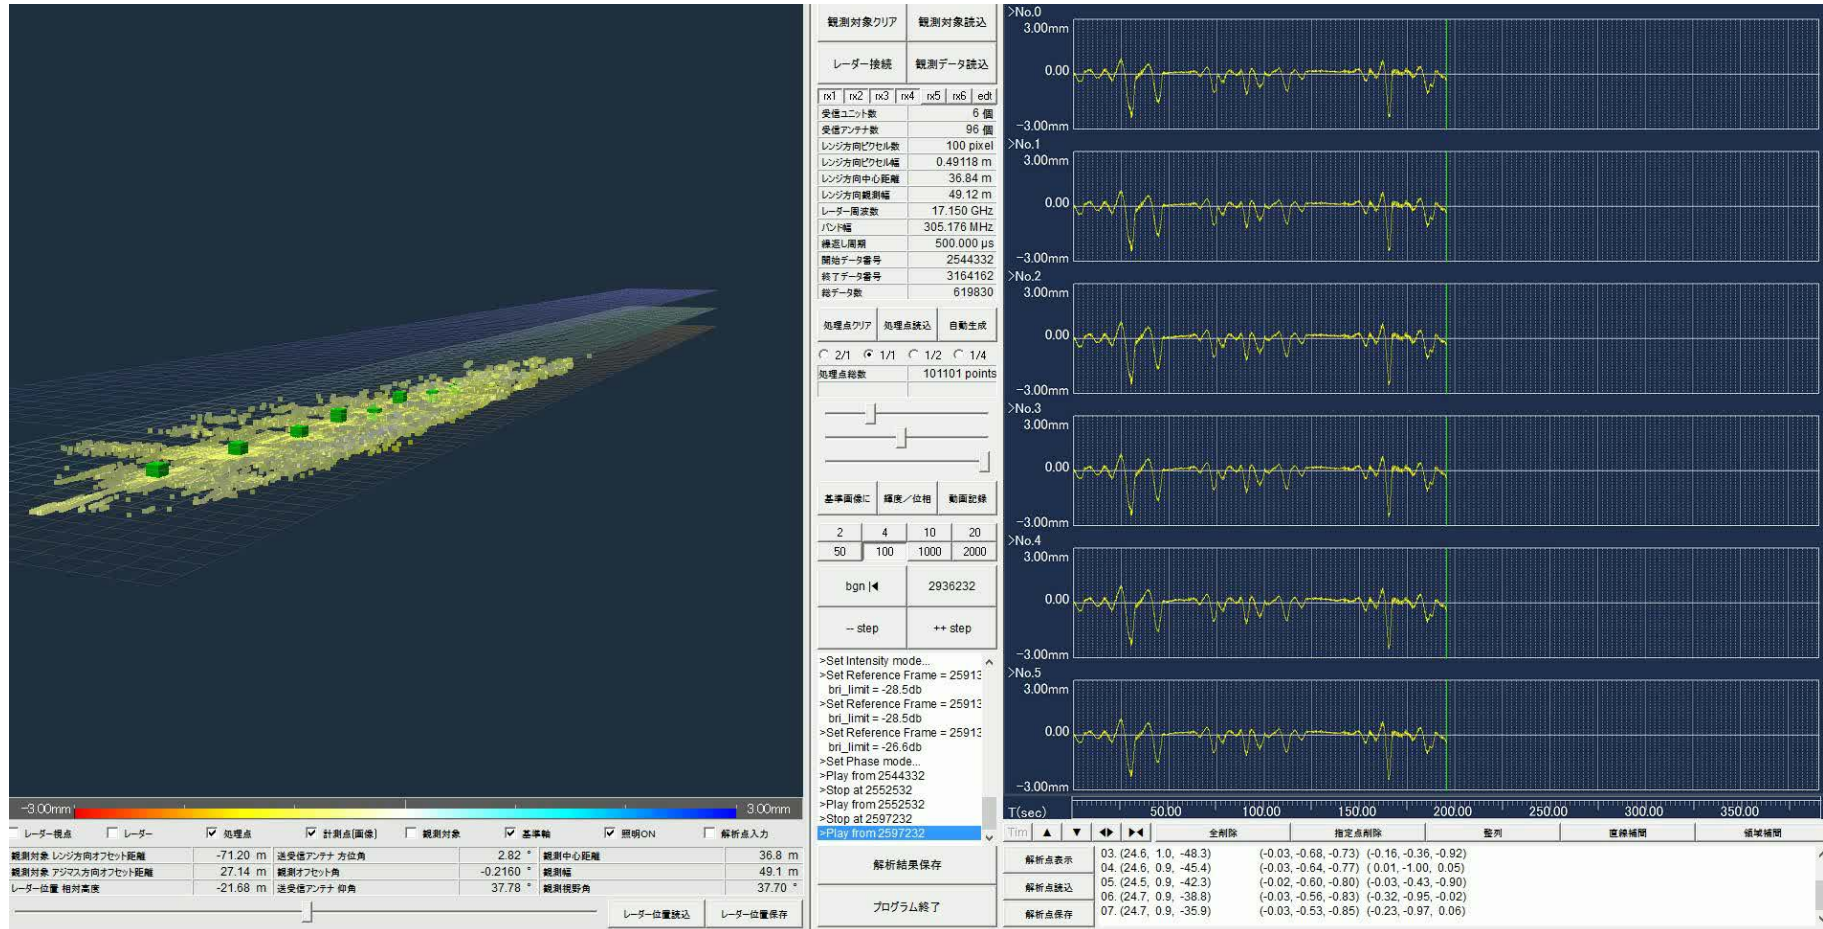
-3.00mm
3.00mm

レーダー視点 レーダー ☑ 処理点 ☑ 計測点(画像) 観測対象 ☑ 基準軸 ☑ 照明ON 解析点入力

| 観測対象 レンジ方向オフセット距離 | -71.20 m | 送受信アンテナ 方位角 | 2.82 ° | 観測中心距離 | 36.8 m |
|---|---|---|---|---|---|
| 観測対象 アジマス方向オフセット距離 | 27.14 m | 観測オフセット角 | -0.2160 ° | 観測幅 | 49.1 m |
| レーダー位置 相対高度 | -21.68 m | 送受信アンテナ 仰角 | 37.78 ° | 観測視野角 | 37.70 ° |

レーダー位置読込 レーダー位置保存

観測対象クリア 観測対象読込
レーダー接続 観測データ読込
rx1 rx2 rx3 rx4 rx5 rx6 edt

| 受信ユニット数 | 6 個 |
|---|---|
| 受信アンテナ数 | 96 個 |
| レンジ方向ピクセル数 | 100 pixel |
| レンジ方向ピクセル幅 | 0.49118 m |
| レンジ方向中心距離 | 36.84 m |
| レンジ方向観測幅 | 49.12 m |
| レーダー周波数 | 17.150 GHz |
| バンド幅 | 305.176 MHz |
| 繰返し周期 | 500.000 μs |
| 開始データ番号 | 2544332 |
| 終了データ番号 | 3164162 |
| 総データ数 | 619830 |

処理点クリア 処理点読込 自動生成
2/1 1/1 1/2 1/4
処理点総数 101101 points

基準画像に 輝度／位相 動画記録
2 4 10 20
50 100 1000 2000
bgn |◀ 2936232
-- step ++ step

>Set Intensity mode...
>Set Reference Frame = 25913
bri_limit = -28.5db
>Set Reference Frame = 25913
bri_limit = -28.5db
>Set Reference Frame = 25913
bri_limit = -26.6db
>Set Phase mode...
>Play from 2544332
>Stop at 2552532
>Play from 2552532
>Stop at 2597232
>Play from 2597232

解析結果保存
プログラム終了

>No.0 3.00mm 0.00 -3.00mm
>No.1 3.00mm 0.00 -3.00mm
>No.2 3.00mm 0.00 -3.00mm
>No.3 3.00mm 0.00 -3.00mm
>No.4 3.00mm 0.00 -3.00mm
>No.5 3.00mm 0.00 -3.00mm
T(sec) 50.00 100.00 150.00 200.00 250.00 300.00 350.00

Tim ▲ ▼ 全削除 指定点削除 整列 直線補間 領域補間

解析点表示
解析点読込
解析点保存

03. (24.6, 1.0, -48.3) (-0.03, -0.68, -0.73) (-0.16, -0.36, -0.92)
04. (24.6, 0.9, -45.4) (-0.03, -0.64, -0.77) (0.01, -1.00, 0.05)
05. (24.5, 0.9, -42.3) (-0.02, -0.60, -0.80) (-0.03, -0.43, -0.90)
06. (24.7, 0.9, -38.8) (-0.03, -0.56, -0.83) (-0.32, -0.95, -0.02)
07. (24.7, 0.9, -35.9) (-0.03, -0.53, -0.85) (-0.23, -0.97, 0.06)